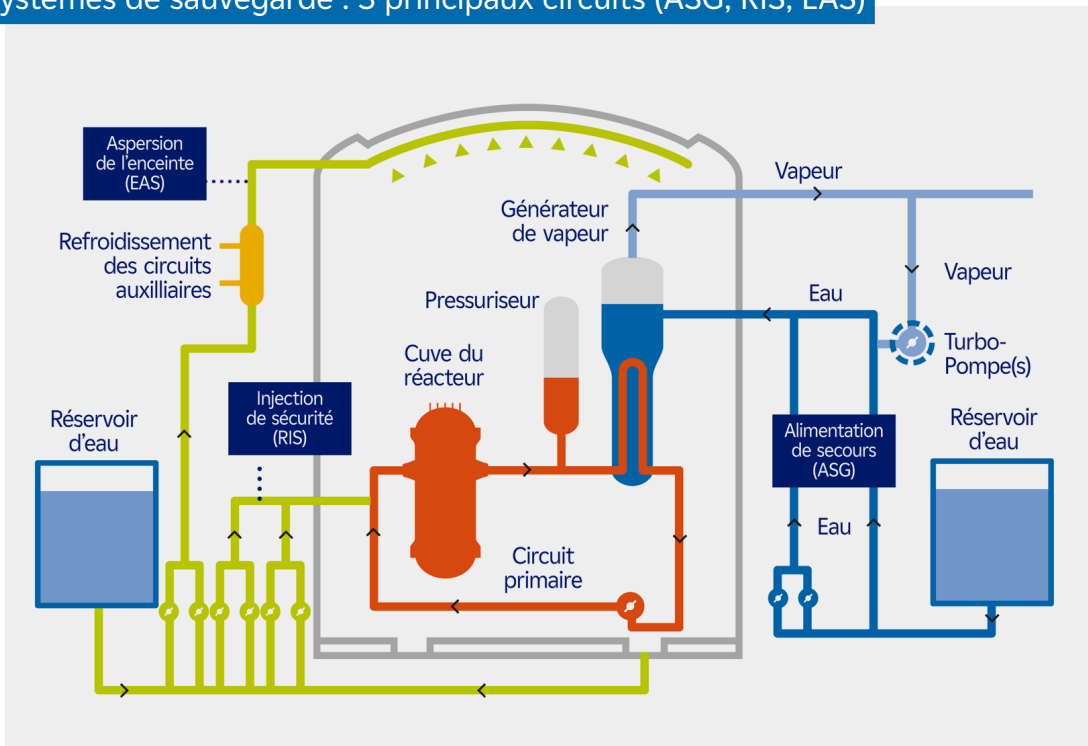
ystèmes de sauvegarde : 3 principaux circuits (ASG, RIS, EAS)

Aspersion de l'enceinte (EAS)

Refroidissement des circuits auxilliaires

Réservoir d'eau

Injection de sécurité (RIS)

Cuve du réacteur

Pressuriseur

Générateur de vapeur

Vapeur

Vapeur

Eau

Turbo-Pompe(s)

Alimentation de secours (ASG)

Eau

Réservoir d'eau

Circuit primaire